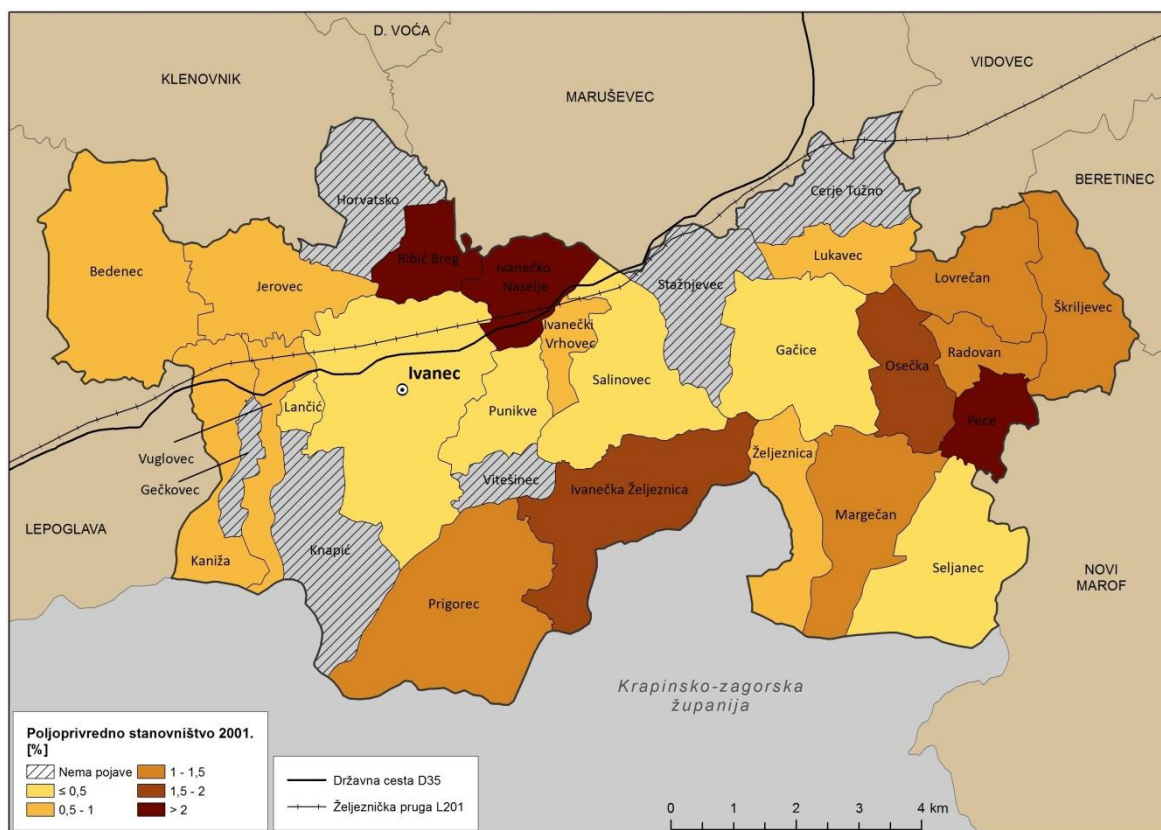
D. VOĆA
KLENOVNIK
MARUŠEVEC
VIDOVEC
BERETINEC
Horvatsko
Cerje Tužno
Bedenec
Jerovec
Ribić Breg
Ivanečko Naselje
Lukavec
Lovrečan
Škriljevec
Stažnjevec
Ivanečki Vrhovec
Gačice
Osečka
Radovan
Ivanec
Salinovec
Punikve
Lančić
Pece
Vuglovec
Gečkovec
Viteśinec
Ivanečka Željeznica
Željeznica
LEPOGLAVA
Margečan
Kaniža
Knapić
Prigorec
Seljanec
NOVI MAROF
Krapinsko-zagorska županija

Poljoprivredno stanovništvo 2001. [%]
Nema pojave
≤ 0,5
0,5 - 1
1 - 1,5
1,5 - 2
> 2

Državna cesta D35
Željeznička pruga L201

0 1 2 3 4 km